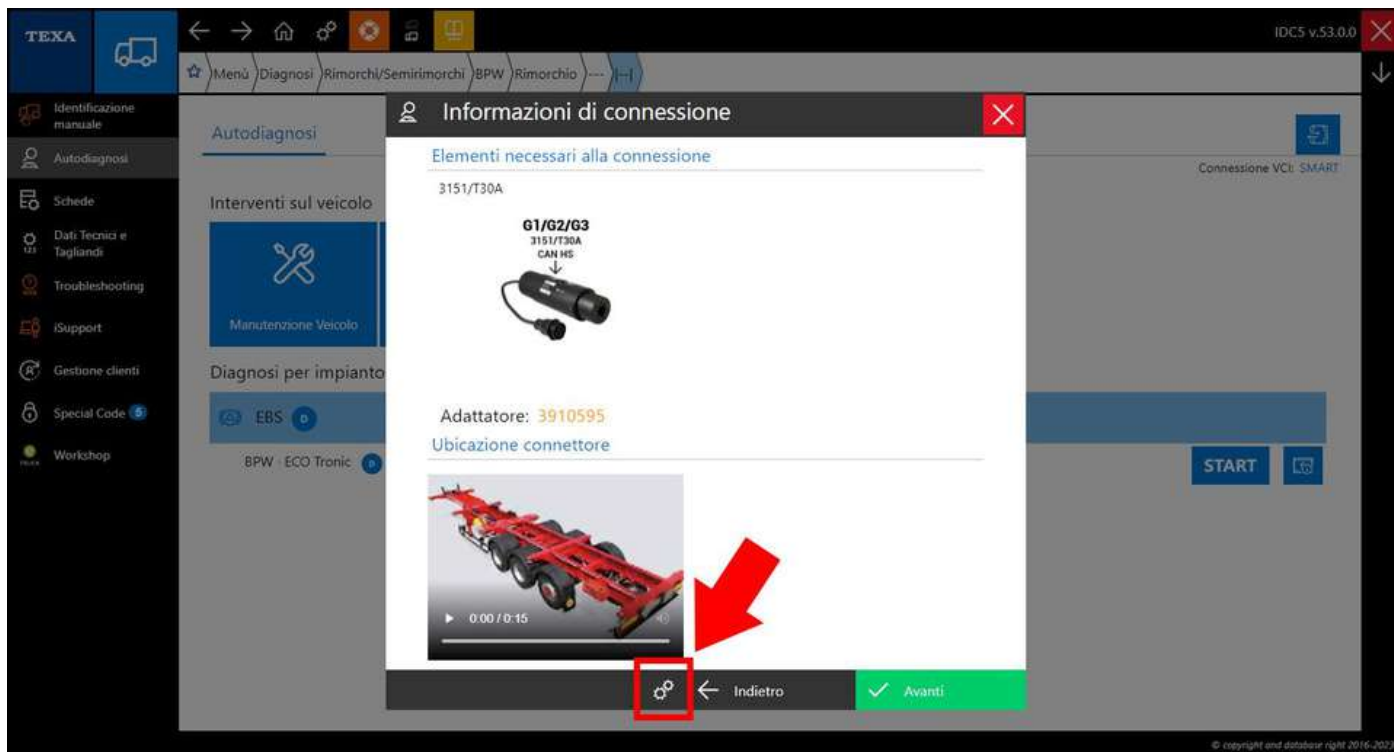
TEXA

IDC5 v.53.0.0

Menù Diagnosi Rimorchi/Semirimorchi BPW Rimorchio ---

Identificazione manuale
Autodiagnosi
Schede
Dati Tecnici e Tagliandi
Troubleshooting
iSupport
Gestione clienti
Special Code 5
Workshop

Autodiagnosi

Connessione VCI: SMART

Interventi sul veicolo

Manutenzione Veicolo

Diagnosi per impianto

EBS D

BPW · ECO Tronic D

START

Informazioni di connessione

Elementi necessari alla connessione

3151/T30A

G1/G2/G3
3151/T30A
CAN HS

Adattatore: 3910595

Ubicazione connettore

0:00 / 0:15

Indietro

Avanti

© copyright and database right 2016-202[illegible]